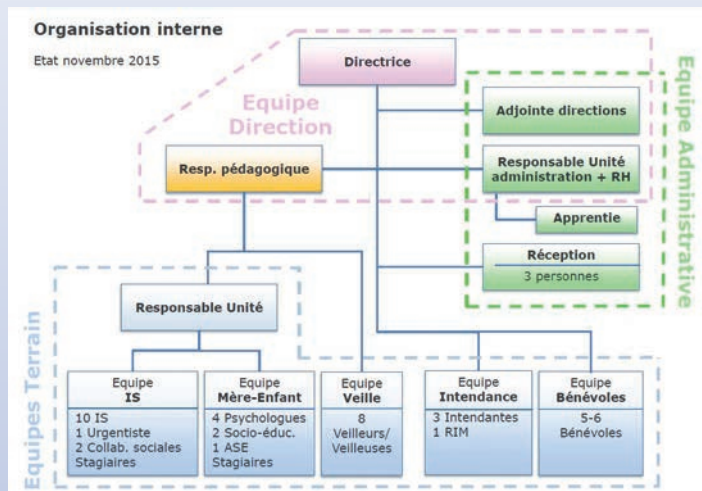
Organisation interne

Etat novembre 2015

Directrice

Equipe Direction

Equipe Administrative

Adjointe directions

Resp. pédagogique

Responsable Unité administration + RH

Apprentie

Réception
3 personnes

Responsable Unité

Equipes Terrain

Equipe
IS
10 IS
1 Urgentiste
2 Collab. sociales
Stagiaires

Equipe
Mère-Enfant
4 Psychologues
2 Socio-éduc.
1 ASE
Stagiaires

Equipe
Veille
8
Veilleurs/
Veilleuses

Equipe
Intendance
3 Intendantes
1 RIM

Equipe
Bénévoles
5-6
Bénévoles